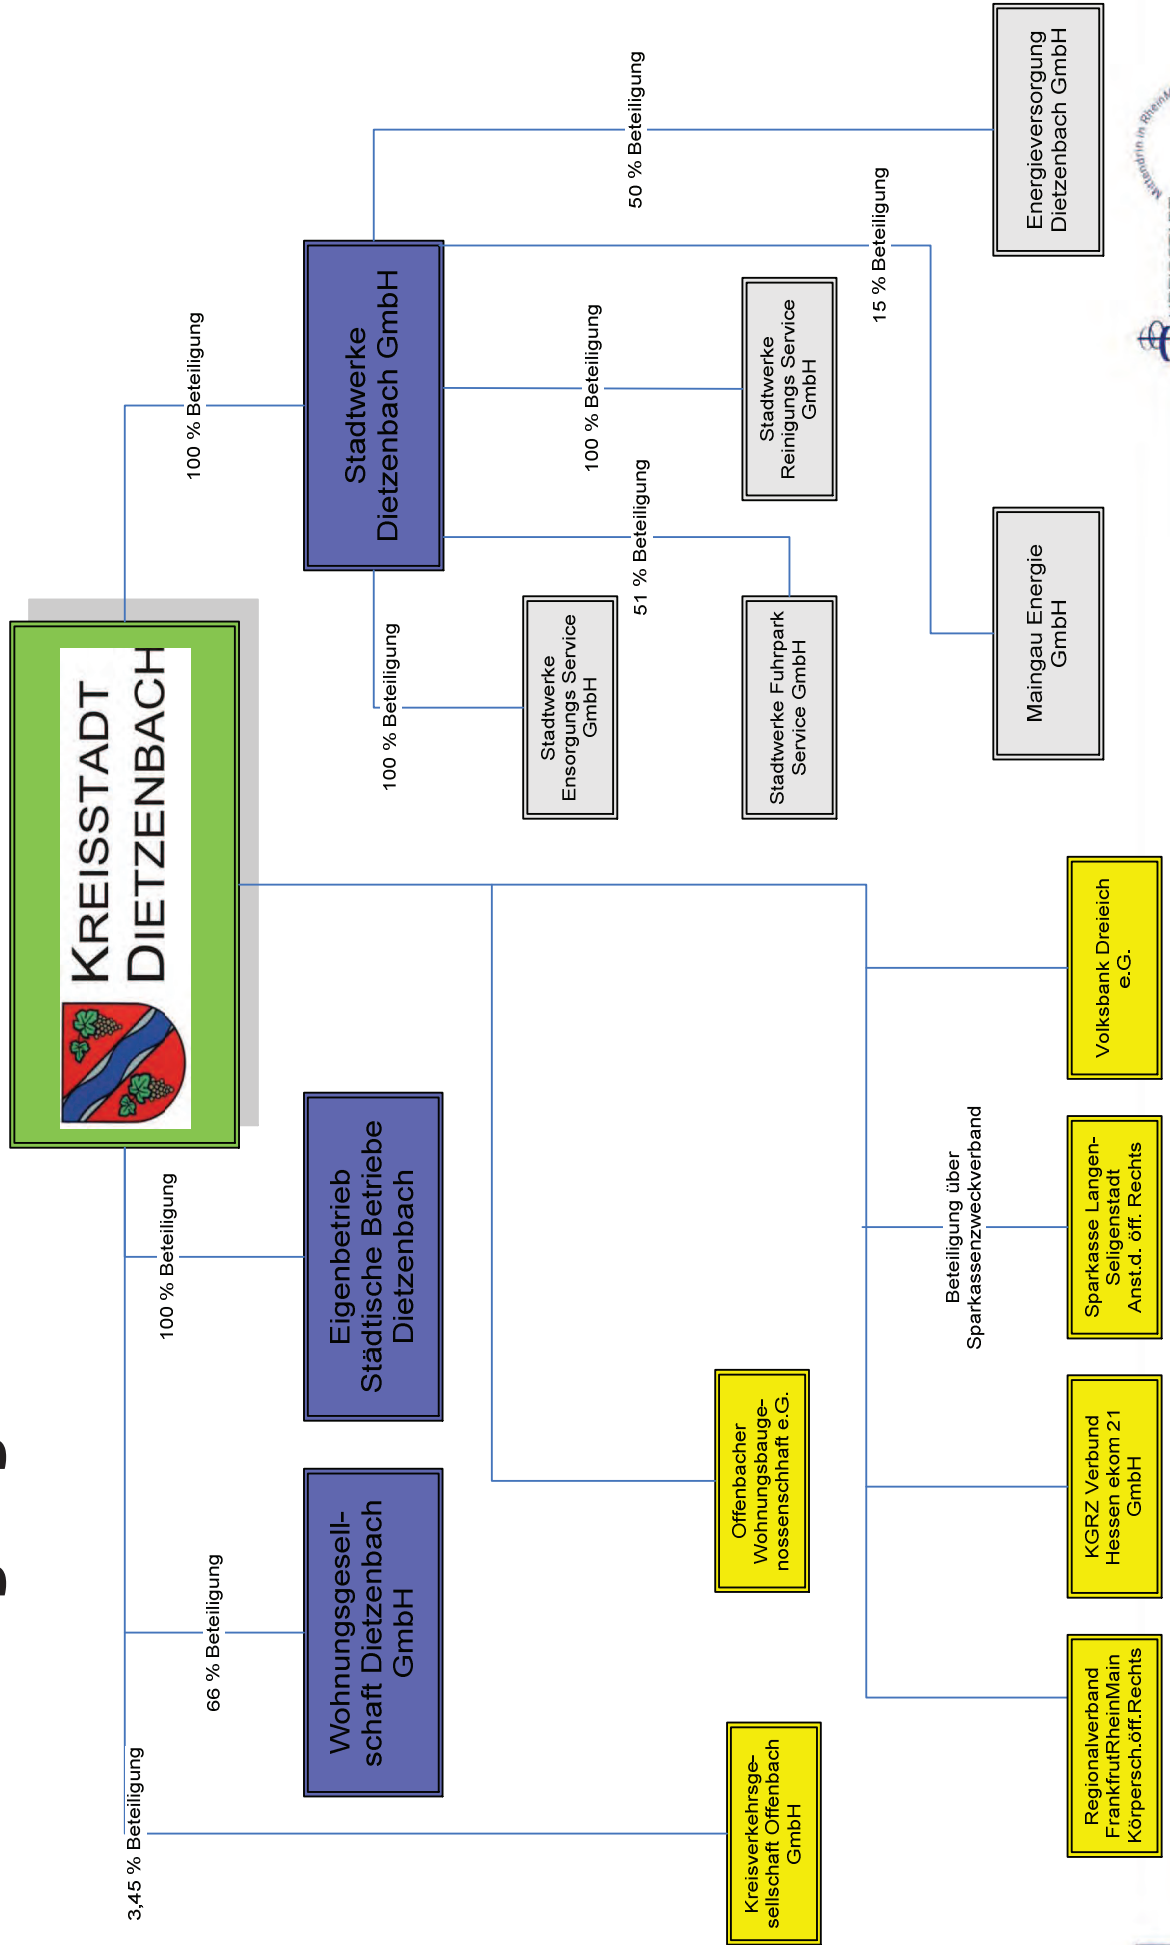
KREISSTADT DIETZENBACH

100 % Beteiligung

Stadtwerke Dietzenbach GmbH

50 % Beteiligung

Energieversorgung Dietzenbach GmbH

15 % Beteiligung

Maingau Energie GmbH

100 % Beteiligung

Stadtwerke Reinigungs Service GmbH

51 % Beteiligung

Stadtwerke Fuhrpark Service GmbH

100 % Beteiligung

Stadtwerke Ensorgungs Service GmbH

100 % Beteiligung

Eigenbetrieb Städtische Betriebe Dietzenbach

66 % Beteiligung

Wohnungsgesellschaft Dietzenbach GmbH

3,45 % Beteiligung

Kreisverkehrsgesellschaft Offenbach GmbH

Offenbacher Wohnungsbaugenossenschaft e.G.

Volksbank Dreieich e.G.

Beteiligung über Sparkassenzweckverband

Sparkasse Langen-Seligenstadt Anst.d. öff. Rechts

KGRZ Verbund Hessen ekom 21 GmbH

Regionalverband FrankfrutRheinMain Körpersch.öff.Rechts